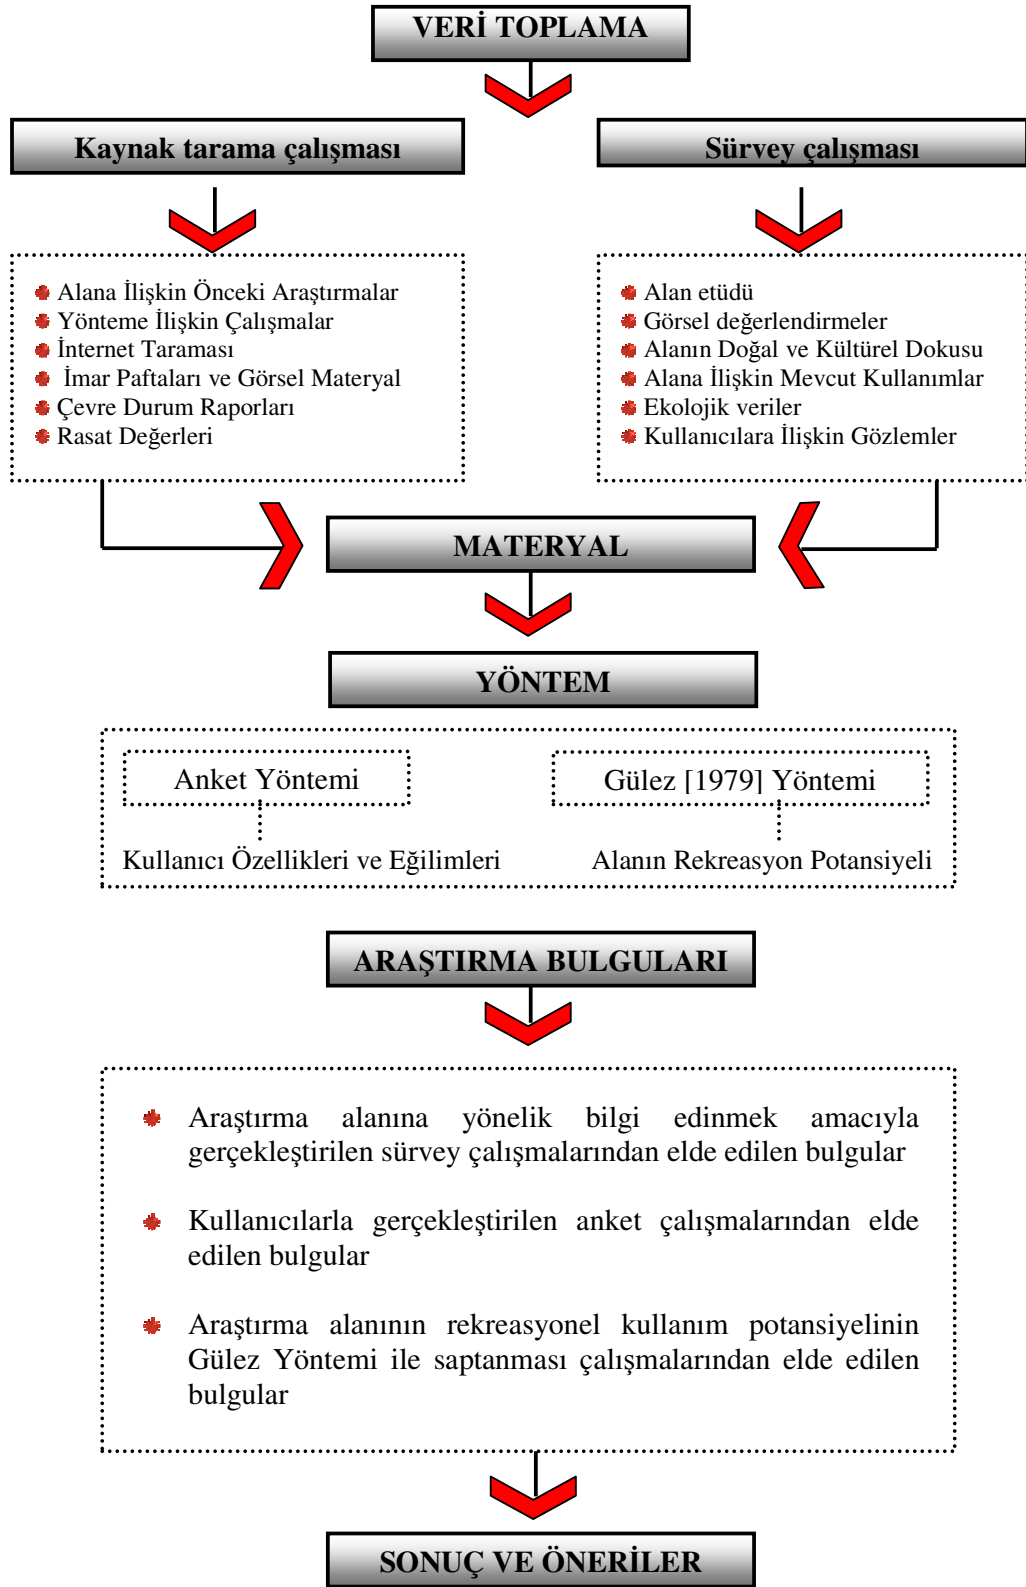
VERİ TOPLAMA

Kaynak tarama çalışması

Sürvey çalışması

Alana İlişkin Önceki Araştırmalar
Yönteme İlişkin Çalışmalar
İnternet Taraması
İmar Paftaları ve Görsel Materyal
Çevre Durum Raporları
Rasat Değerleri

Alan etüdü
Görsel değerlendirmeler
Alanın Doğal ve Kültürel Dokusu
Alana İlişkin Mevcut Kullanımlar
Ekolojik veriler
Kullanıcılara İlişkin Gözlemler

MATERYAL

YÖNTEM

Anket Yöntemi

Kullanıcı Özellikleri ve Eğilimleri

Gülez [1979] Yöntemi

Alanın Rekreasyon Potansiyeli

ARAŞTIRMA BULGULARI

Araştırma alanına yönelik bilgi edinmek amacıyla gerçekleştirilen sürvey çalışmalarından elde edilen bulgular

Kullanıcılarla gerçekleştirilen anket çalışmalarından elde edilen bulgular

Araştırma alanının rekreasyonel kullanım potansiyelinin Gülez Yöntemi ile saptanması çalışmalarından elde edilen bulgular

SONUÇ VE ÖNERİLER